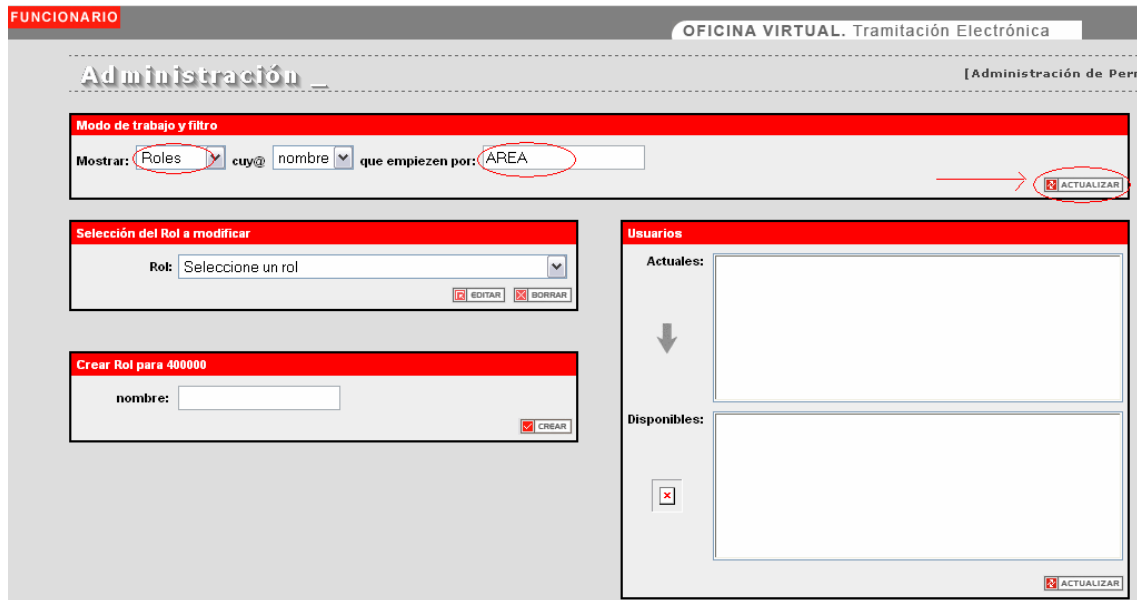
FUNCIONARIO

OFICINA VIRTUAL. Tramitación Electrónica

Administración _

[Administración de Per

Modo de trabajo y filtro

Mostrar: Roles cuy@ nombre que empiezen por: AREA

ACTUALIZAR

Selección del Rol a modificar

Rol: Seleccione un rol

EDITAR BORRAR

Crear Rol para 400000

nombre:

CREAR

Usuarios

Actuales:

Disponibles:

ACTUALIZAR